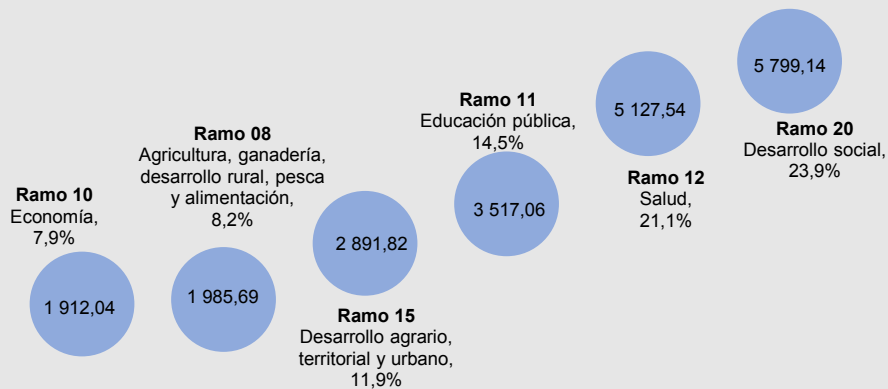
Ramo 10
Economía,
7,9%

1 912,04

Ramo 08
Agricultura, ganadería, desarrollo rural, pesca y alimentación,
8,2%

1 985,69

2 891,82

Ramo 15
Desarrollo agrario, territorial y urbano,
11,9%

Ramo 11
Educación pública,
14,5%

3 517,06

5 127,54

Ramo 12
Salud,
21,1%

5 799,14

Ramo 20
Desarrollo social,
23,9%